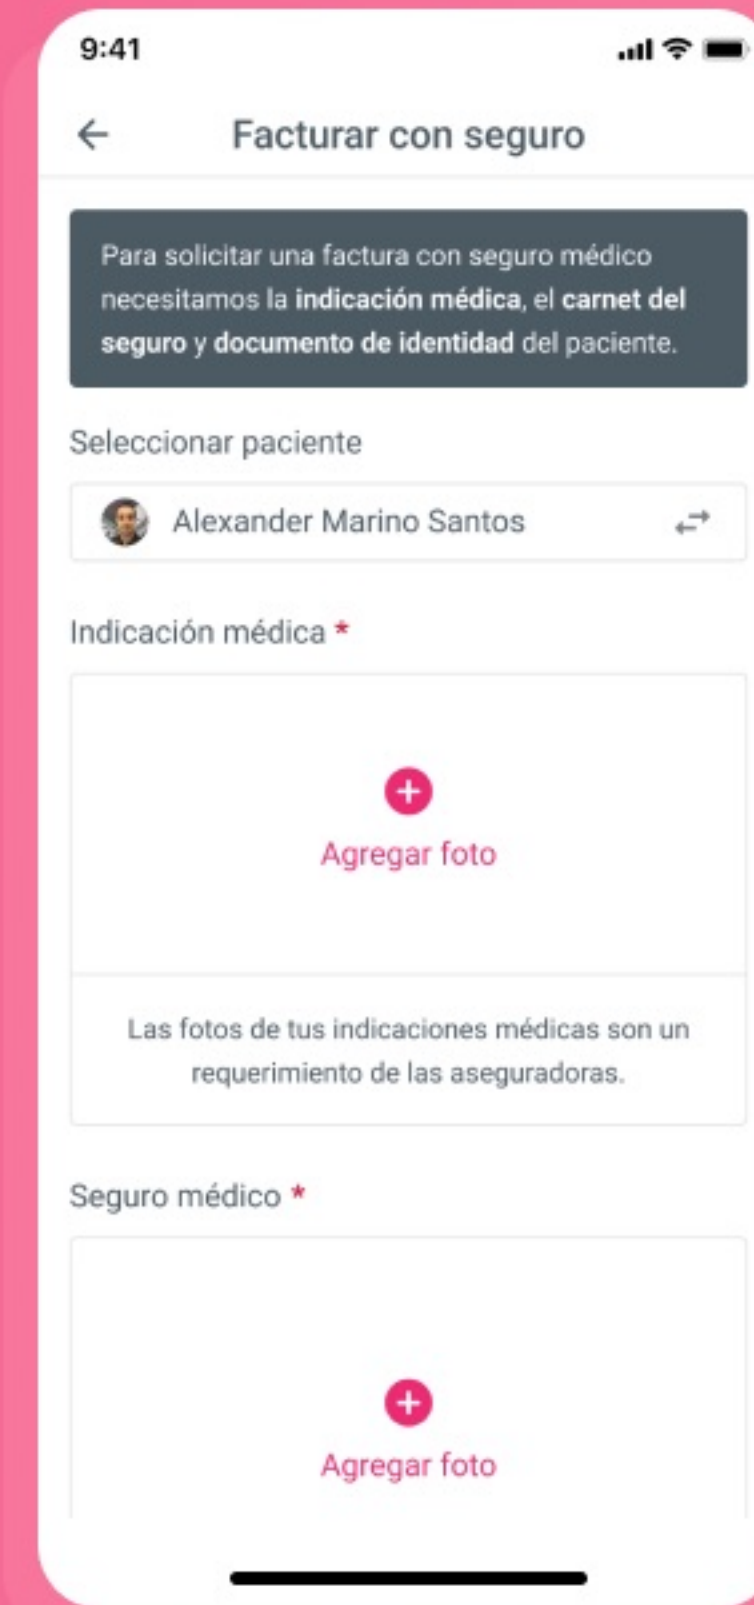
9:41

Facturar con seguro

Para solicitar una factura con seguro médico necesitamos la indicación médica, el carnet del seguro y documento de identidad del paciente.

Seleccionar paciente

Alexander Marino Santos

Indicación médica *

Agregar foto

Las fotos de tus indicaciones médicas son un requerimiento de las aseguradoras.

Seguro médico *

Agregar foto